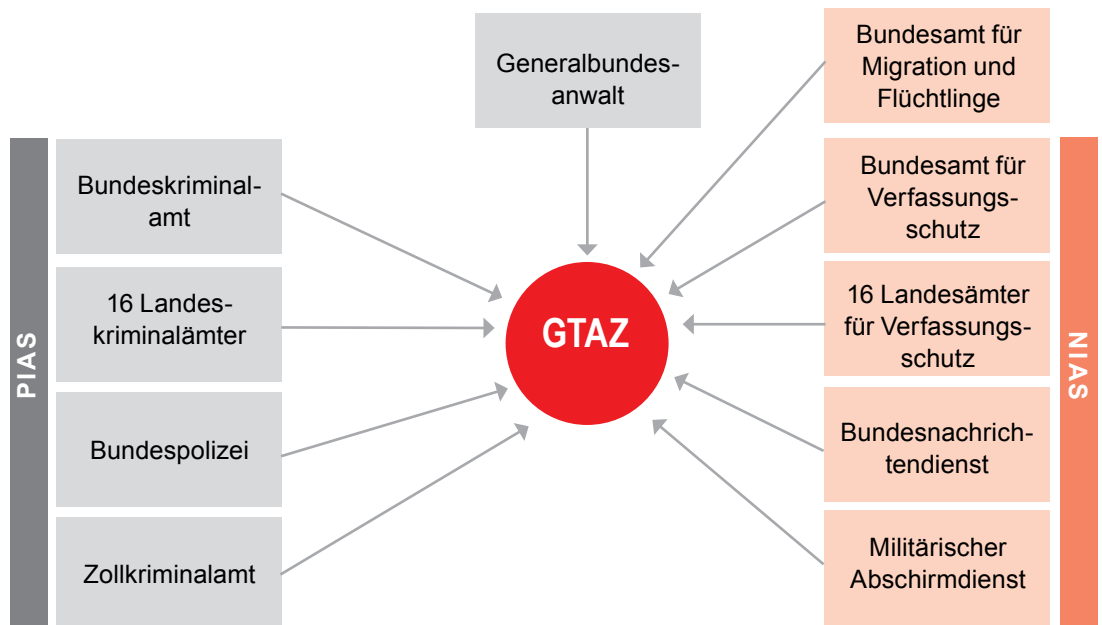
Generalbundesanwalt

Bundesamt für Migration und Flüchtlinge

PIAS

Bundeskriminalamt

16 Landeskriminalämter

Bundespolizei

Zollkriminalamt

GTAZ

Bundesamt für Verfassungsschutz

16 Landesämter für Verfassungsschutz

Bundesnachrichtendienst

Militärischer Abschirmdienst

NIAS